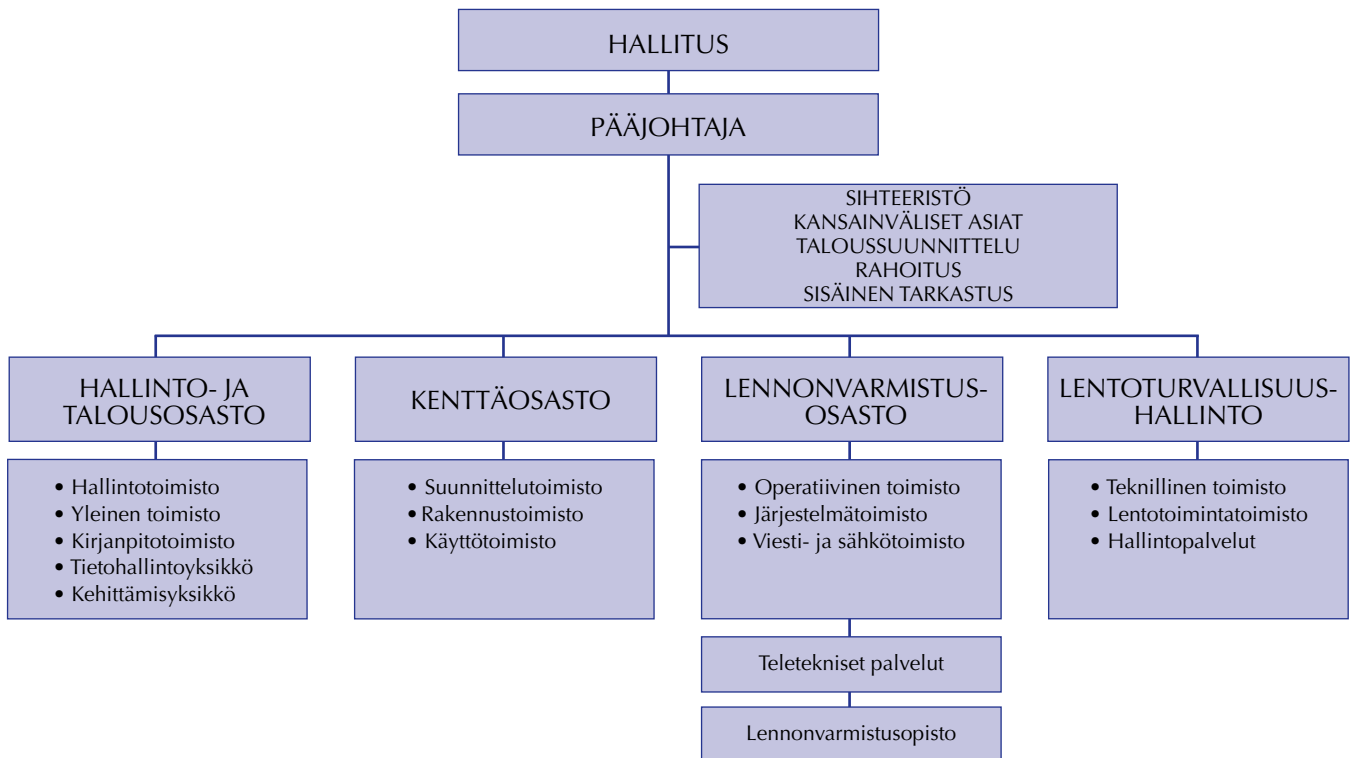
HALLITUS

PÄÄJOHTAJA

SIHTEERISTÖ
KANSAINVÄLISET ASIAT
TALOUSSUUNNITTELU
RAHOITUS
SISÄINEN TARKASTUS

HALLINTO- JA TALOUSOSASTO

• Hallintotoimisto
• Yleinen toimisto
• Kirjanpitotoimisto
• Tietohallintoyksikkö
• Kehittämisyksikkö

KENTTÄOSASTO

• Suunnittelutoimisto
• Rakennustoimisto
• Käyttötoimisto

LENNONVARMISTUSOSASTO

• Operatiivinen toimisto
• Järjestelmätoimisto
• Viesti- ja sähkötoimisto

Teletekniset palvelut

Lennonvarmistusopisto

LENTOTURVALLISUUSHALLINTO

• Teknillinen toimisto
• Lentotoimintatoimisto
• Hallintopalvelut